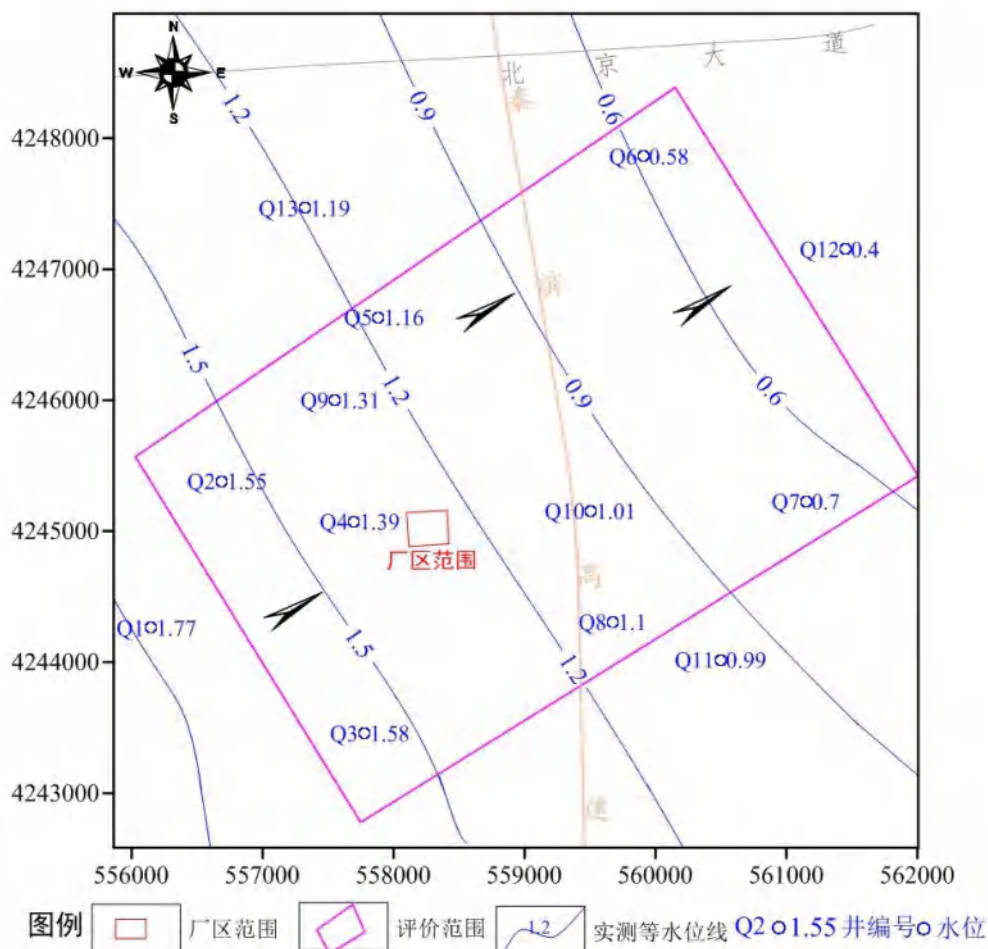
N
W E
S
北 京 大 道
秦 滨 高 速
4248000
4247000
4246000
4245000
4244000
4243000
556000 557000 558000 559000 560000 561000 562000
1.2
0.9
0.6
Q6○0.58
Q13○1.19
Q12○0.4
Q5○1.16
1.5
1.2
0.9
0.6
Q9○1.31
Q2○1.55
Q4○1.39
厂区范围
Q10○1.01
Q7○0.7
Q1○1.77
Q8○1.1
1.5
1.2
Q11○0.99
Q3○1.58
图例 厂区范围 评价范围 1.2 实测等水位线 Q2 ○1.55 井编号○水位